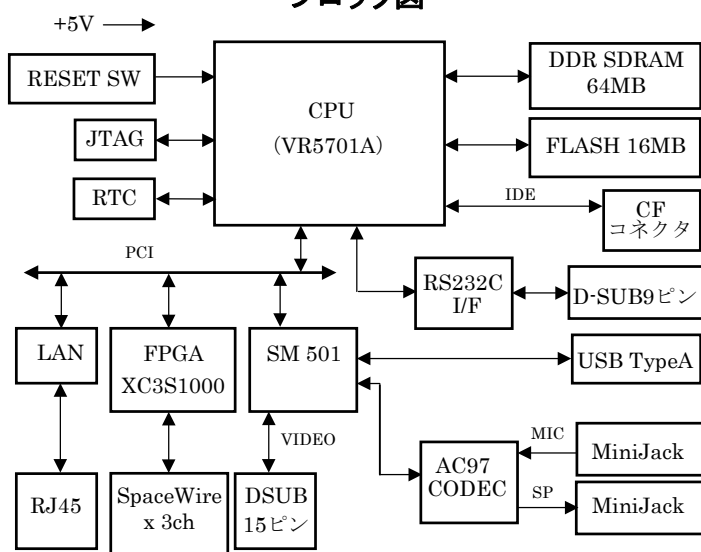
ブロック図

+5V

RESET SW

JTAG

RTC

CPU
(VR5701A)

DDR SDRAM
64MB

FLASH 16MB

IDE

CF
コネクタ

PCI

RS232C
I/F

D-SUB9ピン

LAN

FPGA
XC3S1000

SM 501

USB TypeA

VIDEO

MIC

AC97
CODEC

MiniJack

SP

MiniJack

RJ45

SpaceWire
x 3ch

DSUB
15ピン